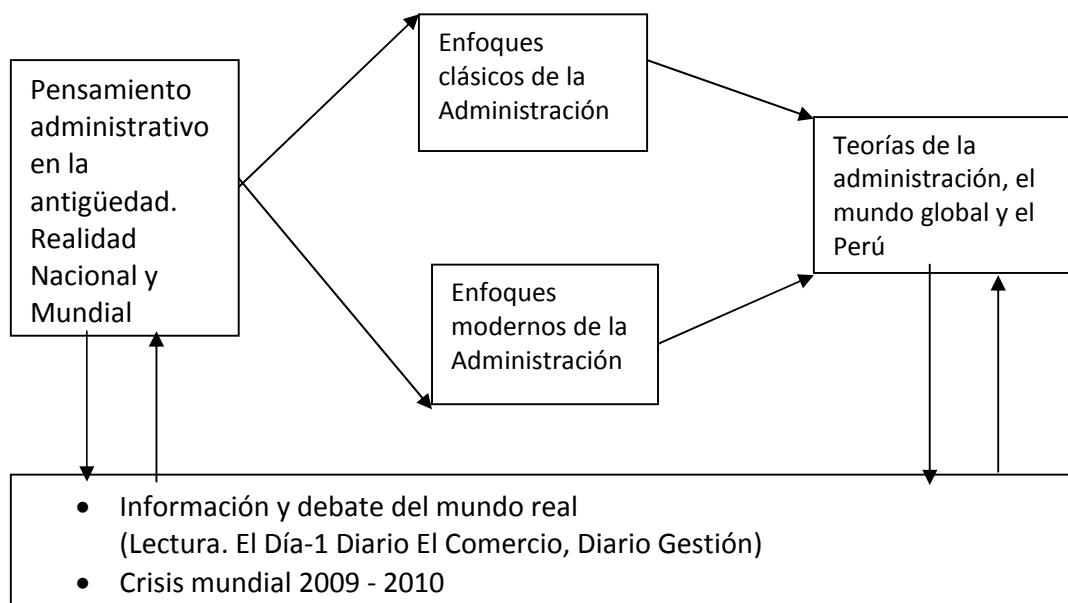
Pensamiento administrativo en la antigüedad. Realidad Nacional y Mundial

Enfoques clásicos de la Administración

Enfoques modernos de la Administración

Teorías de la administración, el mundo global y el Perú

- Información y debate del mundo real (Lectura. El Día-1 Diario El Comercio, Diario Gestión)
- Crisis mundial 2009 - 2010